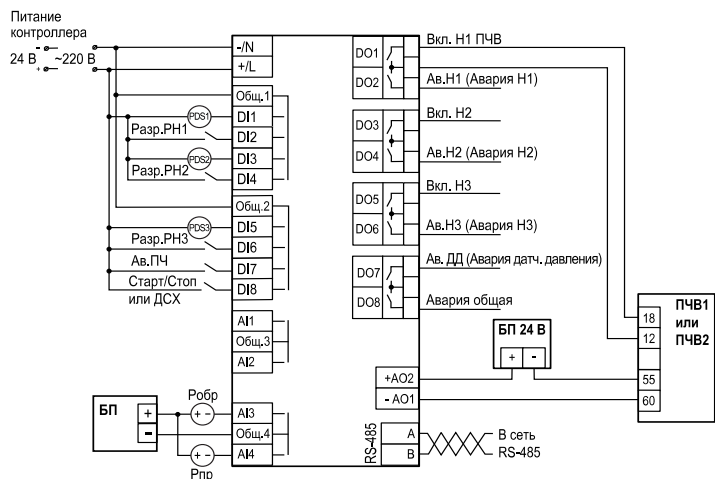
Питание контроллера
24 В ~220 В
-/N
+/L
Общ.1
PDS1
DI1
Разр.РН1
DI2
PDS2
DI3
Разр.РН2
DI4
Общ.2
PDS3
DI5
Разр.РН3
DI6
Ав.ПЧ
DI7
Старт/Стоп или ДСХ
DI8
AI1
Общ.3
AI2
БП
+
-
Pобр
AI3
Общ.4
AI4
Pпр
DO1
DO2
Вкл. Н1 ПЧВ
Ав.Н1 (Авария Н1)
DO3
DO4
Вкл. Н2
Ав.Н2 (Авария Н2)
DO5
DO6
Вкл. Н3
Ав.Н3 (Авария Н3)
DO7
DO8
Ав. ДД (Авария датч. давления)
Авария общая
БП 24 В
+ -
+AO2
- AO1
RS-485
A
B
В сеть RS-485
ПЧВ1 или ПЧВ2
18
12
55
60